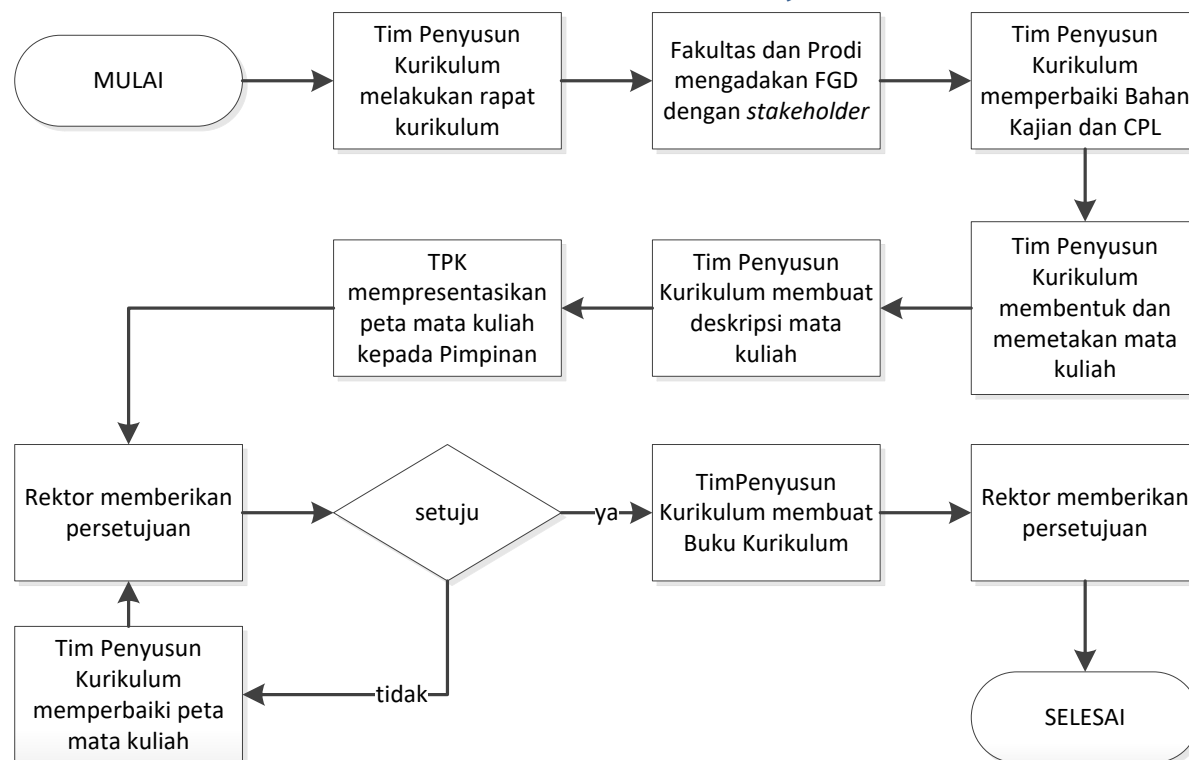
MULAI

Tim Penyusun Kurikulum melakukan rapat kurikulum

Fakultas dan Prodi mengadakan FGD dengan *stakeholder*

Tim Penyusun Kurikulum memperbaiki Bahan Kajian dan CPL

Tim Penyusun Kurikulum membentuk dan memetakan mata kuliah

Tim Penyusun Kurikulum membuat deskripsi mata kuliah

TPK mempresentasikan peta mata kuliah kepada Pimpinan

Rektor memberikan persetujuan

setuju

ya

TimPenyusun Kurikulum membuat Buku Kurikulum

Rektor memberikan persetujuan

tidak

Tim Penyusun Kurikulum memperbaiki peta mata kuliah

SELESAI